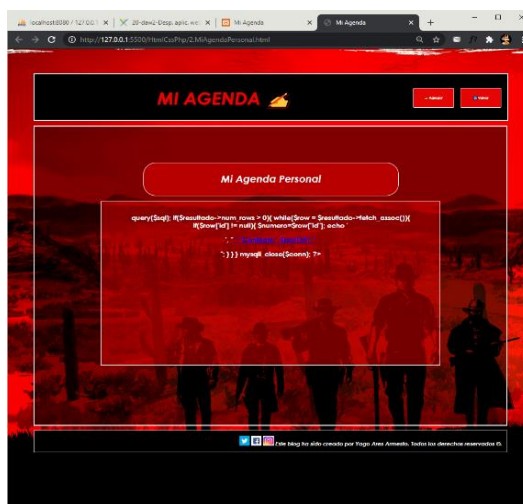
localhost:8080 / 127.0.0.1 ×
20-daw2-Desp. aplic. w... ×
Mi Agenda ×
Mi Agenda ×
+
http://127.0.0.1:5500/HtmlCssPhp/2.MiAgendaPersonal.html

MI AGENDA

← Anterior
⌂ Home

Mi Agenda Personal

query($sql); if($resultado->num_rows > 0){ while($row = $resultado->fetch_assoc()){ if($row['id'] != null){ $numero=$row['id']; echo '

'; '

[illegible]

'; } } } mysqli_close($conn); ?>

Este blog ha sido creado por Yago Ares Armesto. Todos los derechos reservados ©.